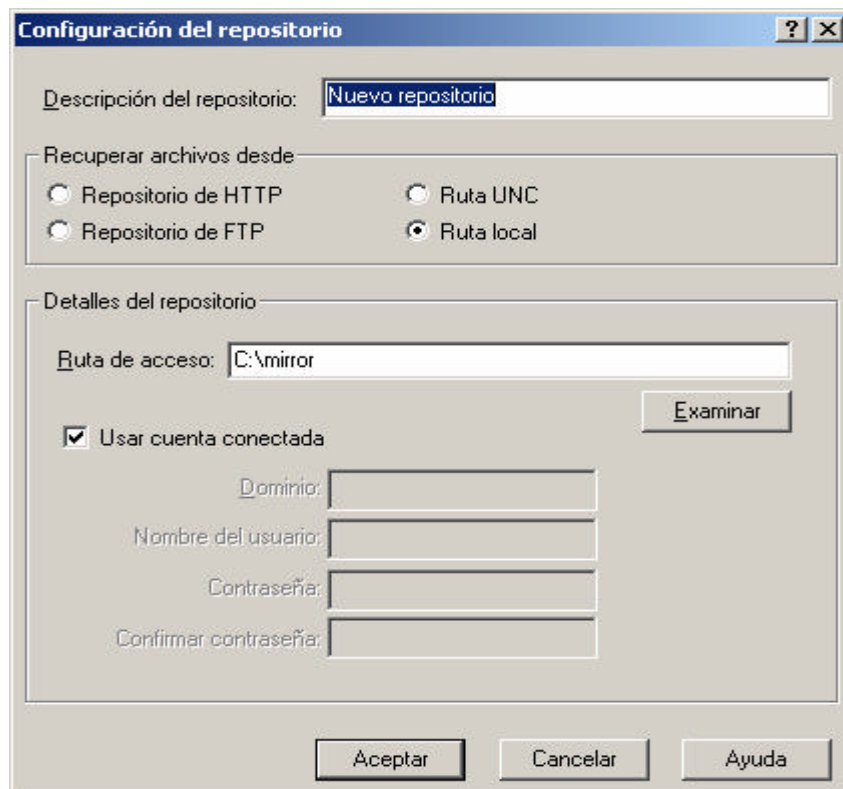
Configuración del repositorio

? X

Descripción del repositorio: Nuevo repositorio

Recuperar archivos desde

Repositorio de HTTP

Ruta UNC

Repositorio de FTP

Ruta local

Detalles del repositorio

Ruta de acceso: C:\mirror

Examinar

Usar cuenta conectada

Dominio:

Nombre del usuario:

Contraseña:

Confirmar contraseña:

Aceptar

Cancelar

Ayuda